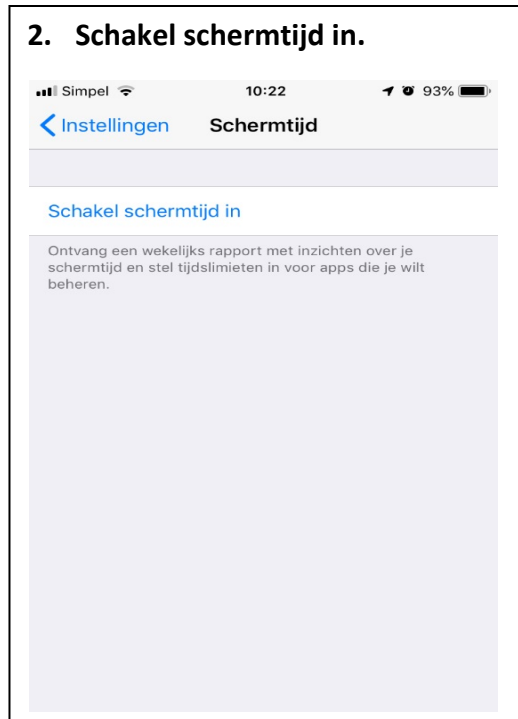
2. Schakel schermtijd in.

Simpel 10:22 93%

Instellingen Schermtijd

Schakel schermtijd in

Ontvang een wekelijks rapport met inzichten over je schermtijd en stel tijdslimieten in voor apps die je wilt beheren.